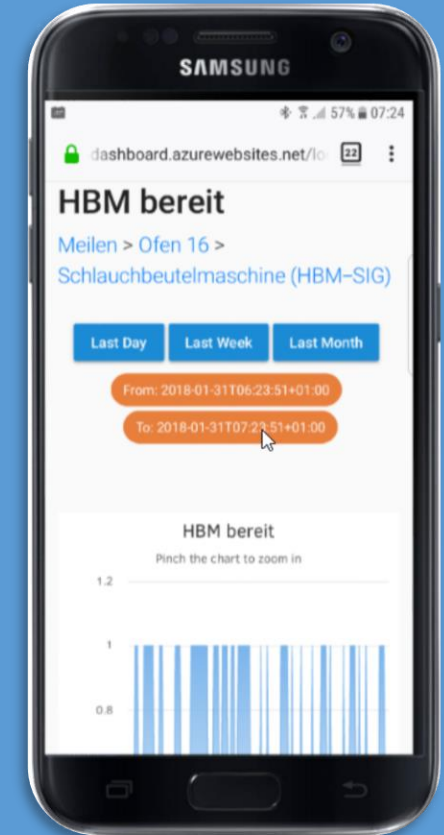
SAMSUNG

57% 07:24

dashboard.azurewebsites.net/lo

22

HBM bereit

Meilen > Ofen 16 > Schlauchbeutelmaschine (HBM-SIG)

Last Day

Last Week

Last Month

From: 2018-01-31T06:23:51+01:00

To: 2018-01-31T07:23:51+01:00

HBM bereit

Pinch the chart to zoom in

1.2

1

0.8